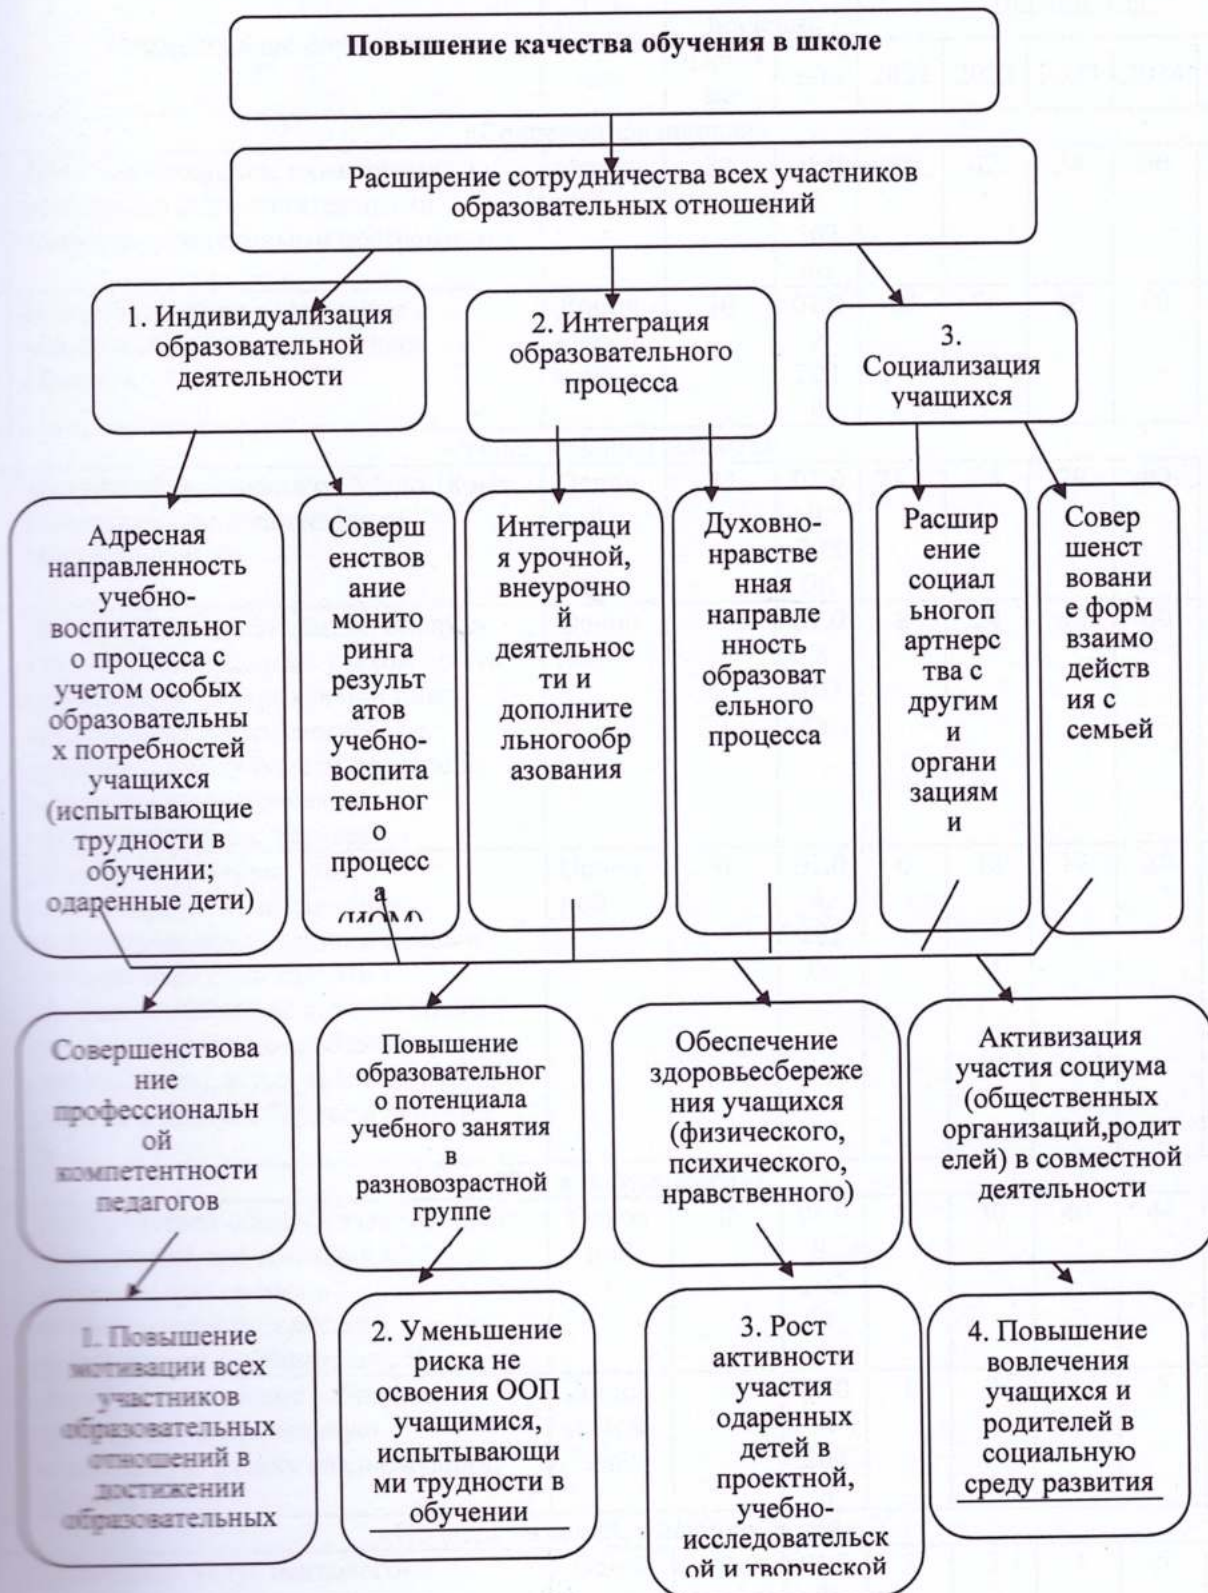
Повышение качества обучения в школе

Расширение сотрудничества всех участников образовательных отношений

1. Индивидуализация образовательной деятельности

2. Интеграция образовательного процесса

3. Социализация учащихся

Адресная направленность учебно-воспитательного процесса с учетом особых образовательных потребностей учащихся (испытывающие трудности в обучении; одаренные дети)

Совершенствование мониторинга результатов учебно-воспитательного процесса (ИОМ)

Интеграция урочной, внеурочной деятельности и дополнительногообразования

Духовно-нравственная направленность образовательного процесса

Расширение социальногопартнерства с другими организациями

Совершенствование форм взаимодействия с семьей

Совершенствование профессиональной компетентности педагогов

Повышение образовательного потенциала учебного занятия в разновозрастной группе

Обеспечение здоровьесбережения учащихся (физического, психического, нравственного)

Активизация участия социума (общественных организаций,родителей) в совместной деятельности

1. Повышение мотивации всех участников образовательных отношений в достижении образовательных

2. Уменьшение риска не освоения ООП учащимися, испытывающими трудности в обучении

3. Рост активности участия одаренных детей в проектной, учебно-исследовательской и творческой

4. Повышение вовлечения учащихся и родителей в социальную среду развития